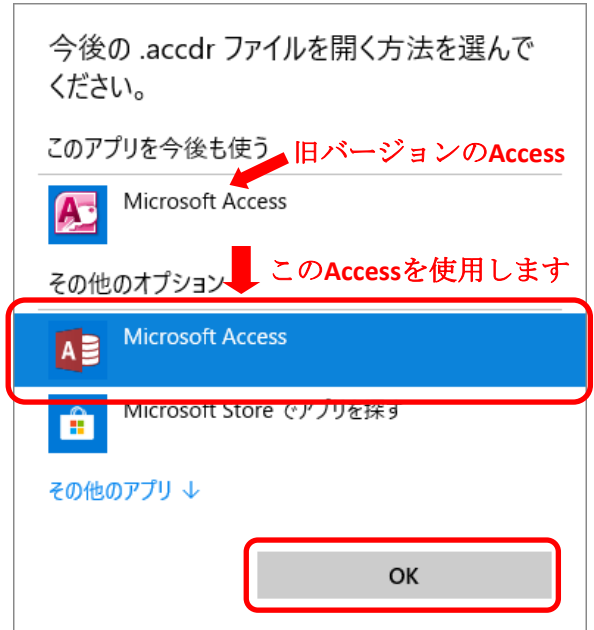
今後の .accdr ファイルを開く方法を選んでください。

このアプリを今後も使う

旧バージョンのAccess

Microsoft Access

その他のオプション

このAccessを使用します

Microsoft Access

Microsoft Store でアプリを探す

その他のアプリ ↓

OK